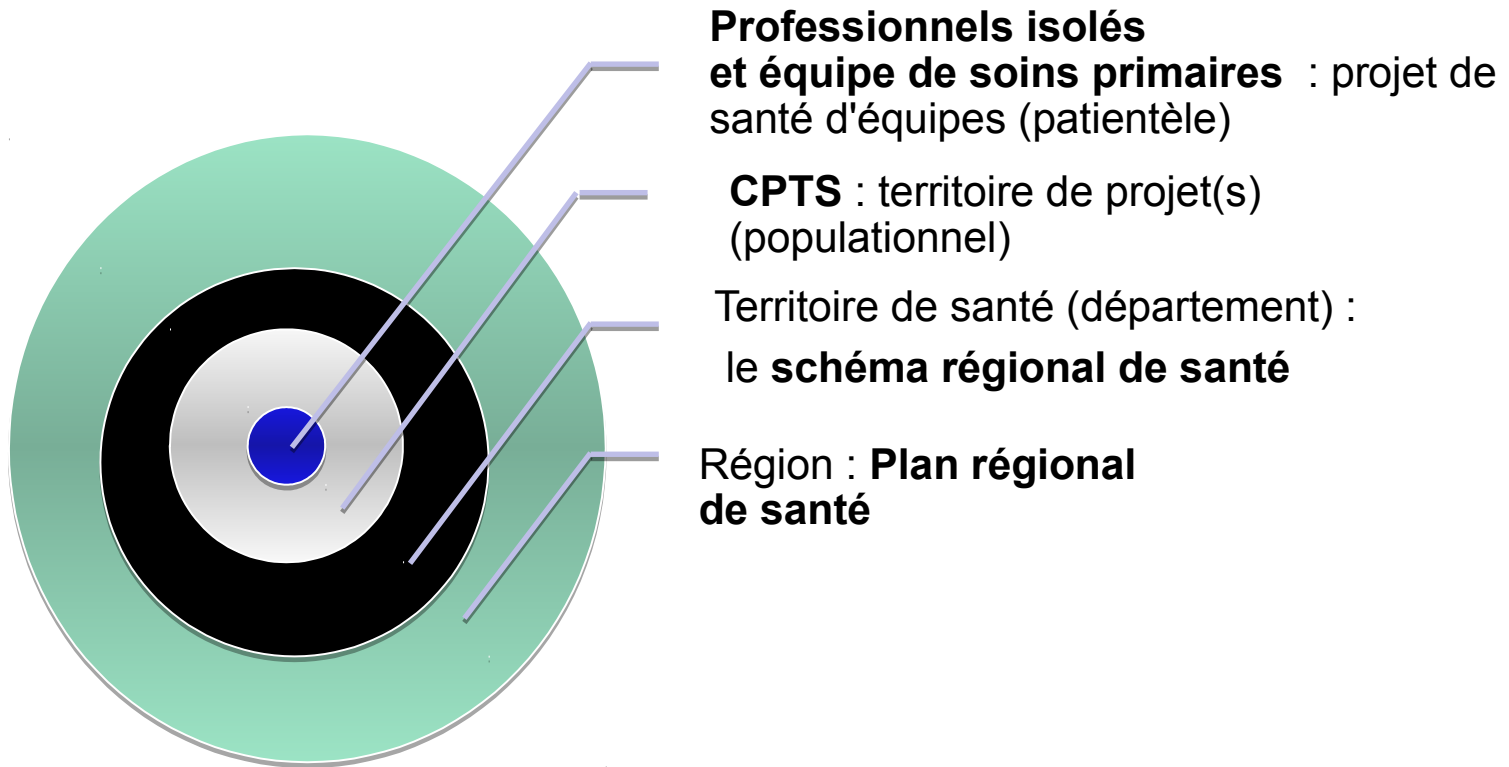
**Professionnels isolés et équipe de soins primaires** : projet de santé d'équipes (patientèle)

**CPTS** : territoire de projet(s) (populationnel)

Territoire de santé (département) :

le **schéma régional de santé**

Région : **Plan régional de santé**